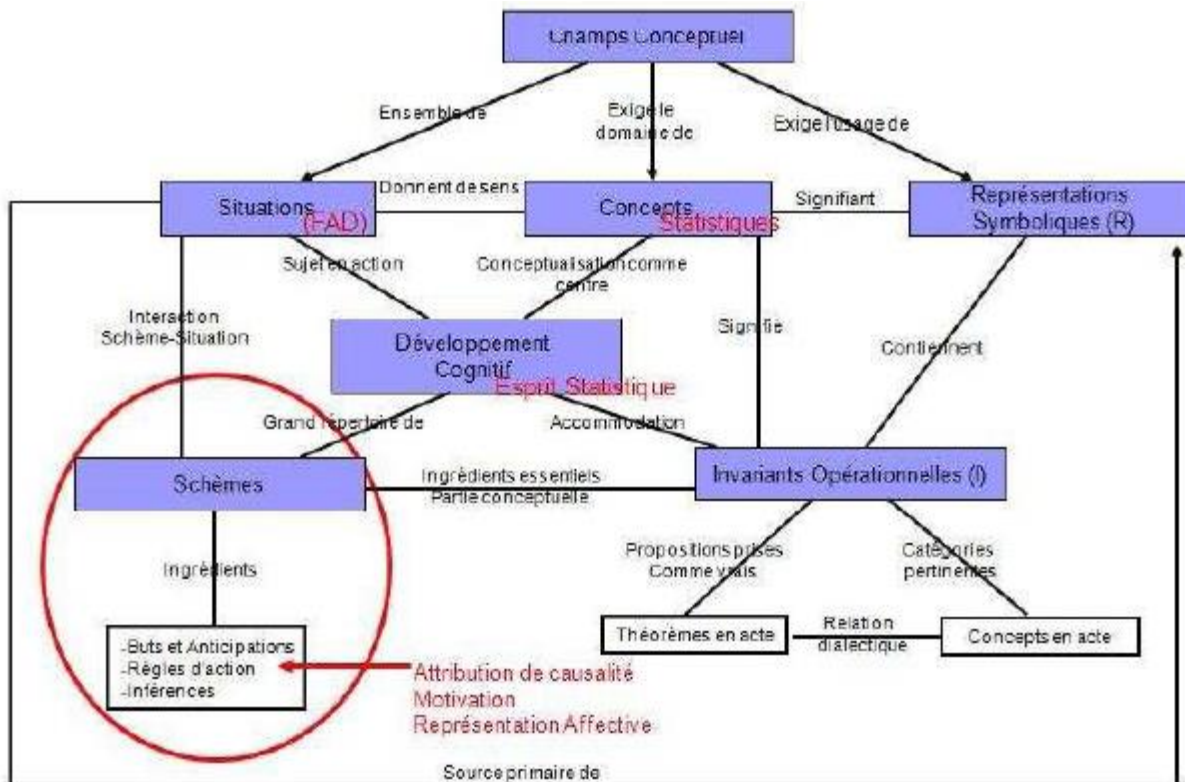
Champs Conceptuel

Ensemble de

Exige le domaine de

Exige l'usage de

Situations (FAD)

Donnent de sens

Concepts Statistiques

Signifiant

Représentations Symboliques (R)

Sujet en action

Conceptualisation comme centre

Interaction Schème-Situation

Signifie

Développement Cognitif Esprit Statistique

Contiennent

Grand répertoire de

Accommodation

Schèmes

Ingrédients essentiels Partie conceptuelle

Invariants Opérationnelles (I)

Ingrédients

Propositions prises Comme vrais

Catégories pertinentes

Théorèmes en acte

Relation dialectique

Concepts en acte

-Buts et Anticipations
-Règles d'action
-Inférences

Attribution de causalité
Motivation
Représentation Affective

Source primaire de